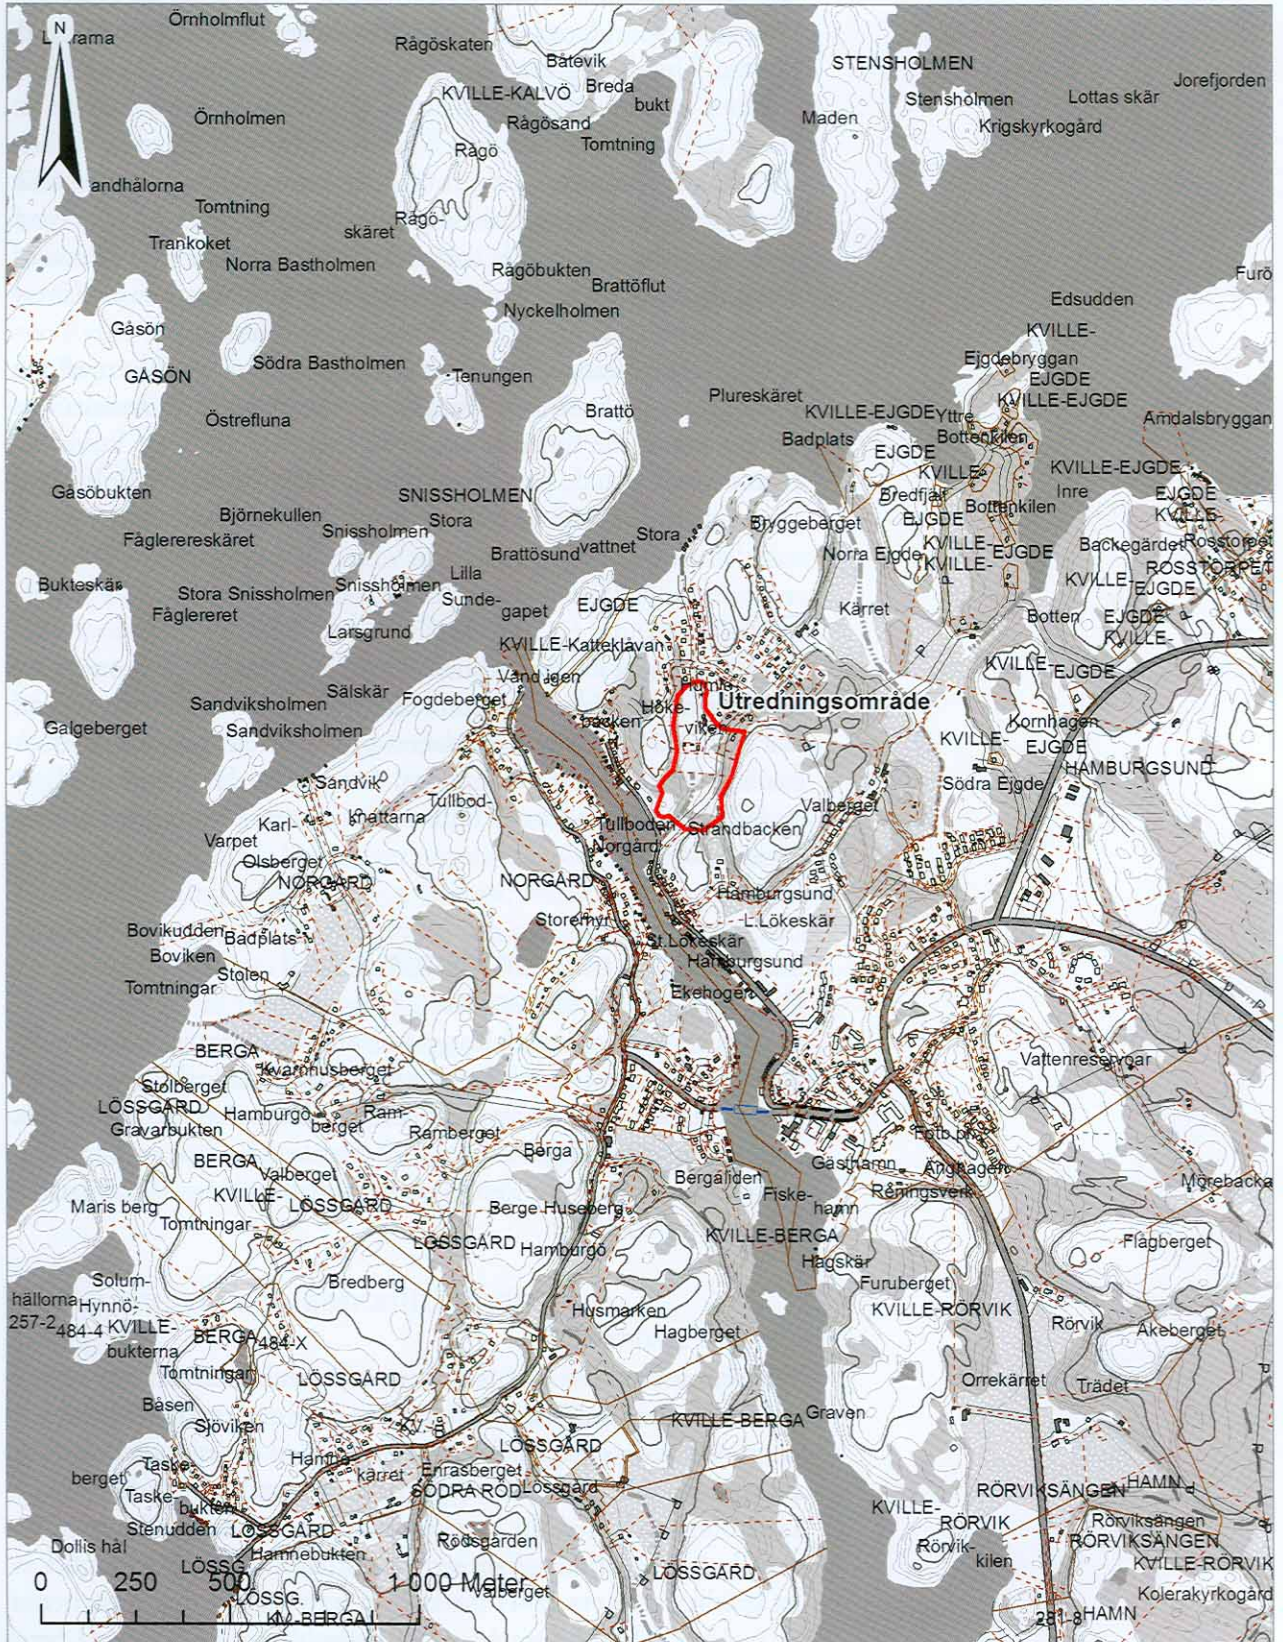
N

Örnholmflut

L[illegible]rama

Rågöskaten

Batevik

STENSHOLMEN

Jorefjorden

KVILLE-KALVÖ

Breda bukt

Stensholmen

Lottas skär

Örnholmen

Rågösand

Maden

Krigskyrkogård

Tomtning

Rågö

andhälorna

Tomtning

Rågö-skäret

Trankoket

Norra Bastholmen

Rågöbukten

Brattöflut

Furö

Nyckelholmen

Edsudden

Gåsön

KVILLE-

Ejgdebryggan

GÅSÖN

Södra Bastholmen

Tenungen

EJGDE

KVILLE-EJGDE

Plureskäret

KVILLE-EJGDE

Yttre

Amdalsbryggan

Östrefluna

Brattö

Bottenkilen

Badplats

EJGDE

KVILLE-EJGDE

KVILLE

Gåsöbukten

SNISSHOLMEN

Bredfjäll

Inre

EJGDE

Björnekullen

Stora

Bryggeberget

EJGDE

Bottenkilen

KVILLE

Snissholmen

Stora

Fåglerereskäret

Brattösund

vattnet

Norra Ejgde

KVILLE

EJGDE

Backegärdet

Rosstorpet

Lilla

KVILLE-

KVILLE

ROSSTORPET

Bukteskär

Stora Snissholmen

Snissholmen

Sunde-gapet

EJGDE

EJGDE

Fågleréret

Kärret

Botten

EJGDE

Larsgrund

KVILLE-Katteklävan

KVILLE-

KVILLE-EJGDE

Sälskär

Vand.ingen

Fogdeberget

Hume

Utredningsområde

Sandviksholmen

Galgeberget

Höke

viken

KVILLE-

Kornhagen

Sandviksholmen

bäcken

EJGDE

HAMBURGSUND

Sandvik

Södra Ejgde

Tullbod-

Knattarna

Karl-

Valberget

Varpet

Tullboden

Strandbacken

Olsberget

Norgård

NORGÅRD

NORGÅRD

Hamburgsund

L.Lökeskär

Bovikudden

Badplats

Storemyr

Boviken

St.Lökeskär

Stolen

Hamburgsund

Tomtningar

Ekehogen

BERGA

Kvarnhusberget

Vattenreservoar

Stolberget

LÖSSGÅRD

Hamburgo-

Ram-

Gravarbukten

berget

Ramberget

Posto pl

BERGA

Berga

Gästhamn

Änghagen

Valberget

Bergaliden

Mörebacka

Maris berg

KVILLE-

LÖSSGÅRD

Fiske-

Berge Huseberg

Reningsverk

Tomtningar

hamn

LÖSSGÅRD

Hamburgö

KVILLE-BERGA

Flagberget

Hagskär

hällorna

Solum-

Bredberg

Furuberget

257-2

Hynnö-

KVILLE-RÖRVIK

484-4

KVILLE-

Husmarken

Rörvik

bukterna

BERGA

484-X

Hagberget

Åkeberget

Tomtningar

LÖSSGÅRD

Orrekärret

Trädet

Basen

KVILLE-BERGA

Graven

Sjöviken

LÖSSGÅRD

Hamne-

berget

Taske-

kärret

Enrasberget

HAMN

Taske-

SÖDRA ROD

Lossgård

RÖRVIKSÄNGEN

bukten

KVILLE-

Rörviksängen

Stenudden

LÖSSGÅRD

RÖRVIK

RÖRVIKSÄNGEN

Dollis hål

Hamnebukten

Rödsgården

Rörvik-

KVILLE-RÖRVIK

LÖSSG.

kilen

0 250 500 1 000 Meter

LÖSSGÅRD

Valberget

Kolerakyrkogård

LÖSSG.

KV.-BERGA

281-8

HAMN